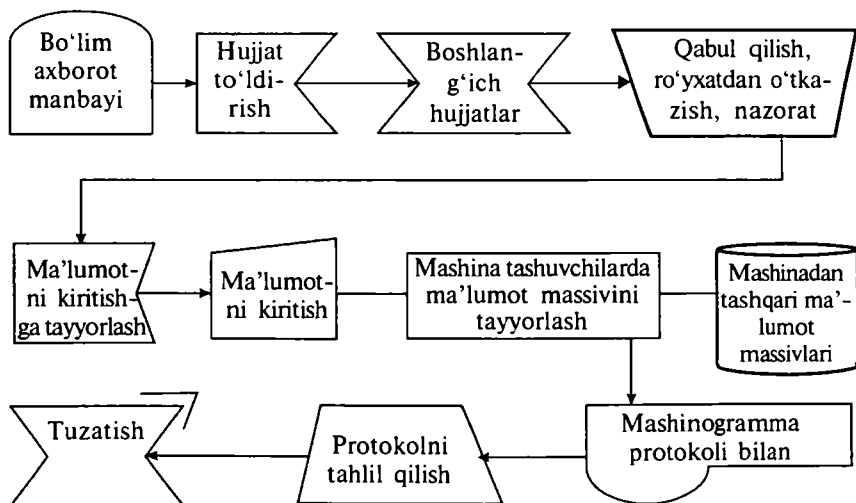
Bo'lim axborot manbayi

Hujjat to'ldirish

Boshlang'ich hujjatlar

Qabul qilish, ro'yxatdan o'tkazish, nazorat

Ma'lumotni kiritishga tayyorlash

Ma'lumotni kiritish

Mashina tashuvchilarda ma'lumot massivini tayyorlash

Mashinadan tashqari ma'lumot massivlari

Tuzatish

Protokolni tahlil qilish

Mashinogramma protokoli bilan